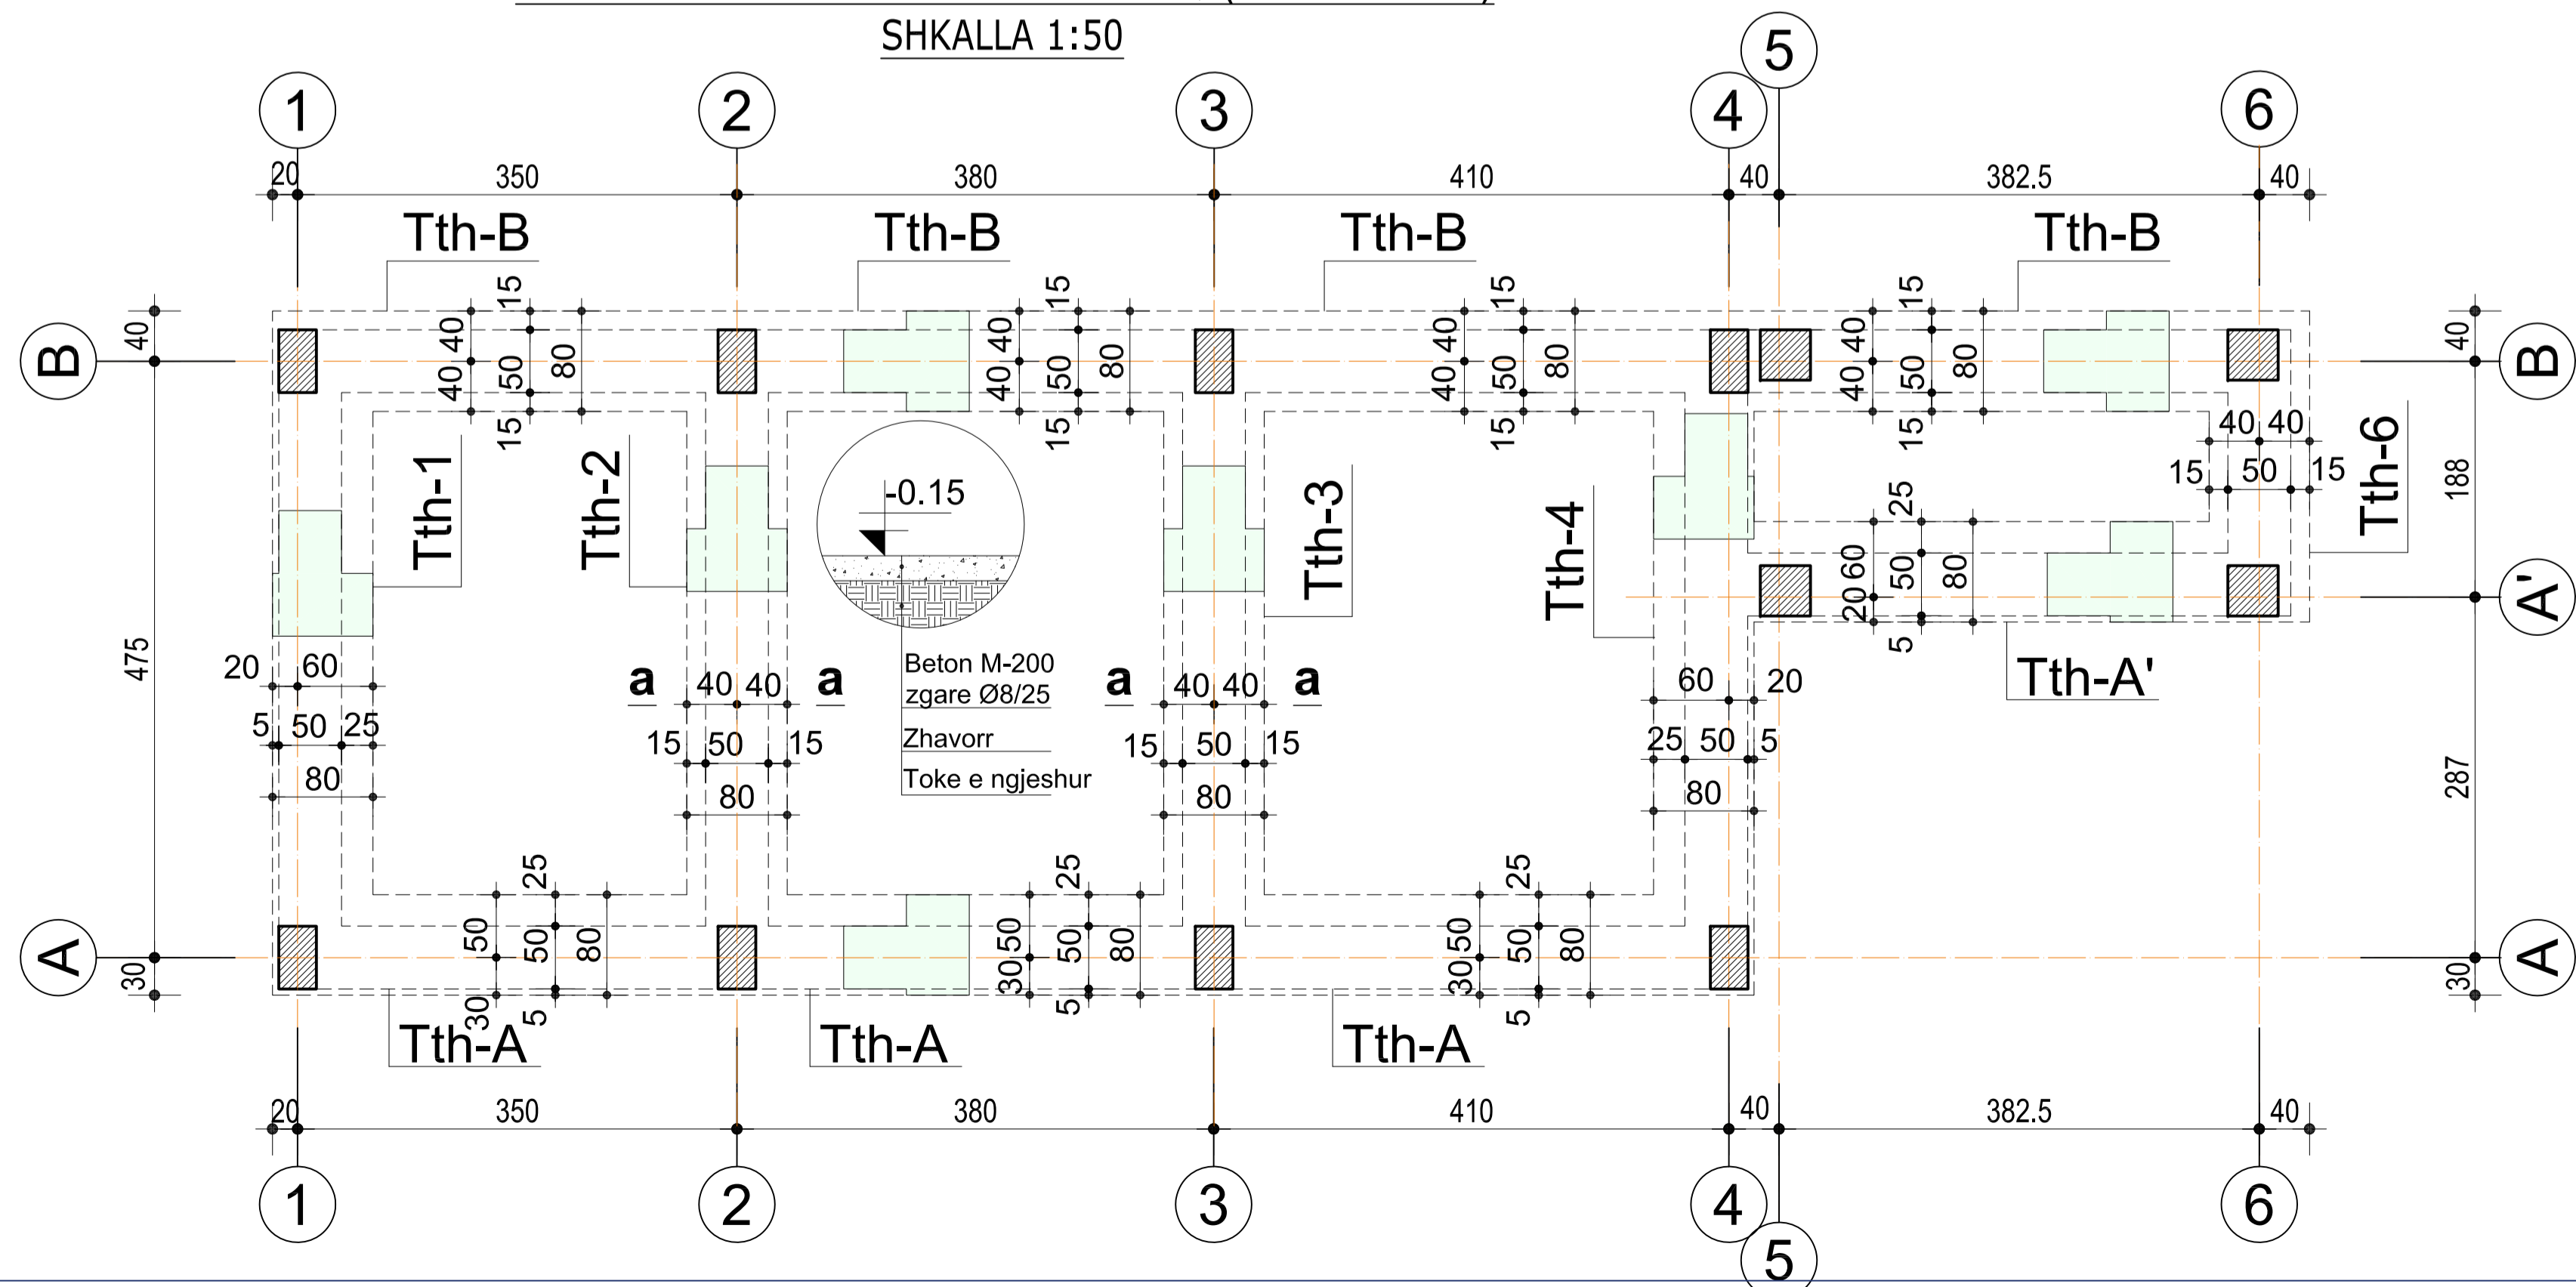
SHKALLA 1:50

1 2 3 4 5 6

20 350 380 410 40 382.5 40

Tth-B Tth-B Tth-B Tth-B

15 40 40 50 80 40 15

B 40 B 40

Tth-1 Tth-2 Tth-3 Tth-4 Tth-6

-0.15

Beton M-200
zgare Ø8/25
Zhavorr
Toke e ngjeshur

40 40 15 50 15 188

25 20 60 50 80 5

A'

Tth-A'

475 287

20 60 5 50 25 80

a 40 40 a 15 50 15 80

a 40 40 a 15 50 15 80

60 20 25 50 5 80

25 50 50 80 30 5

A 30 A 30

Tth-A Tth-A Tth-A

20 350 380 410 40 382.5 40

1 2 3 4 5 6